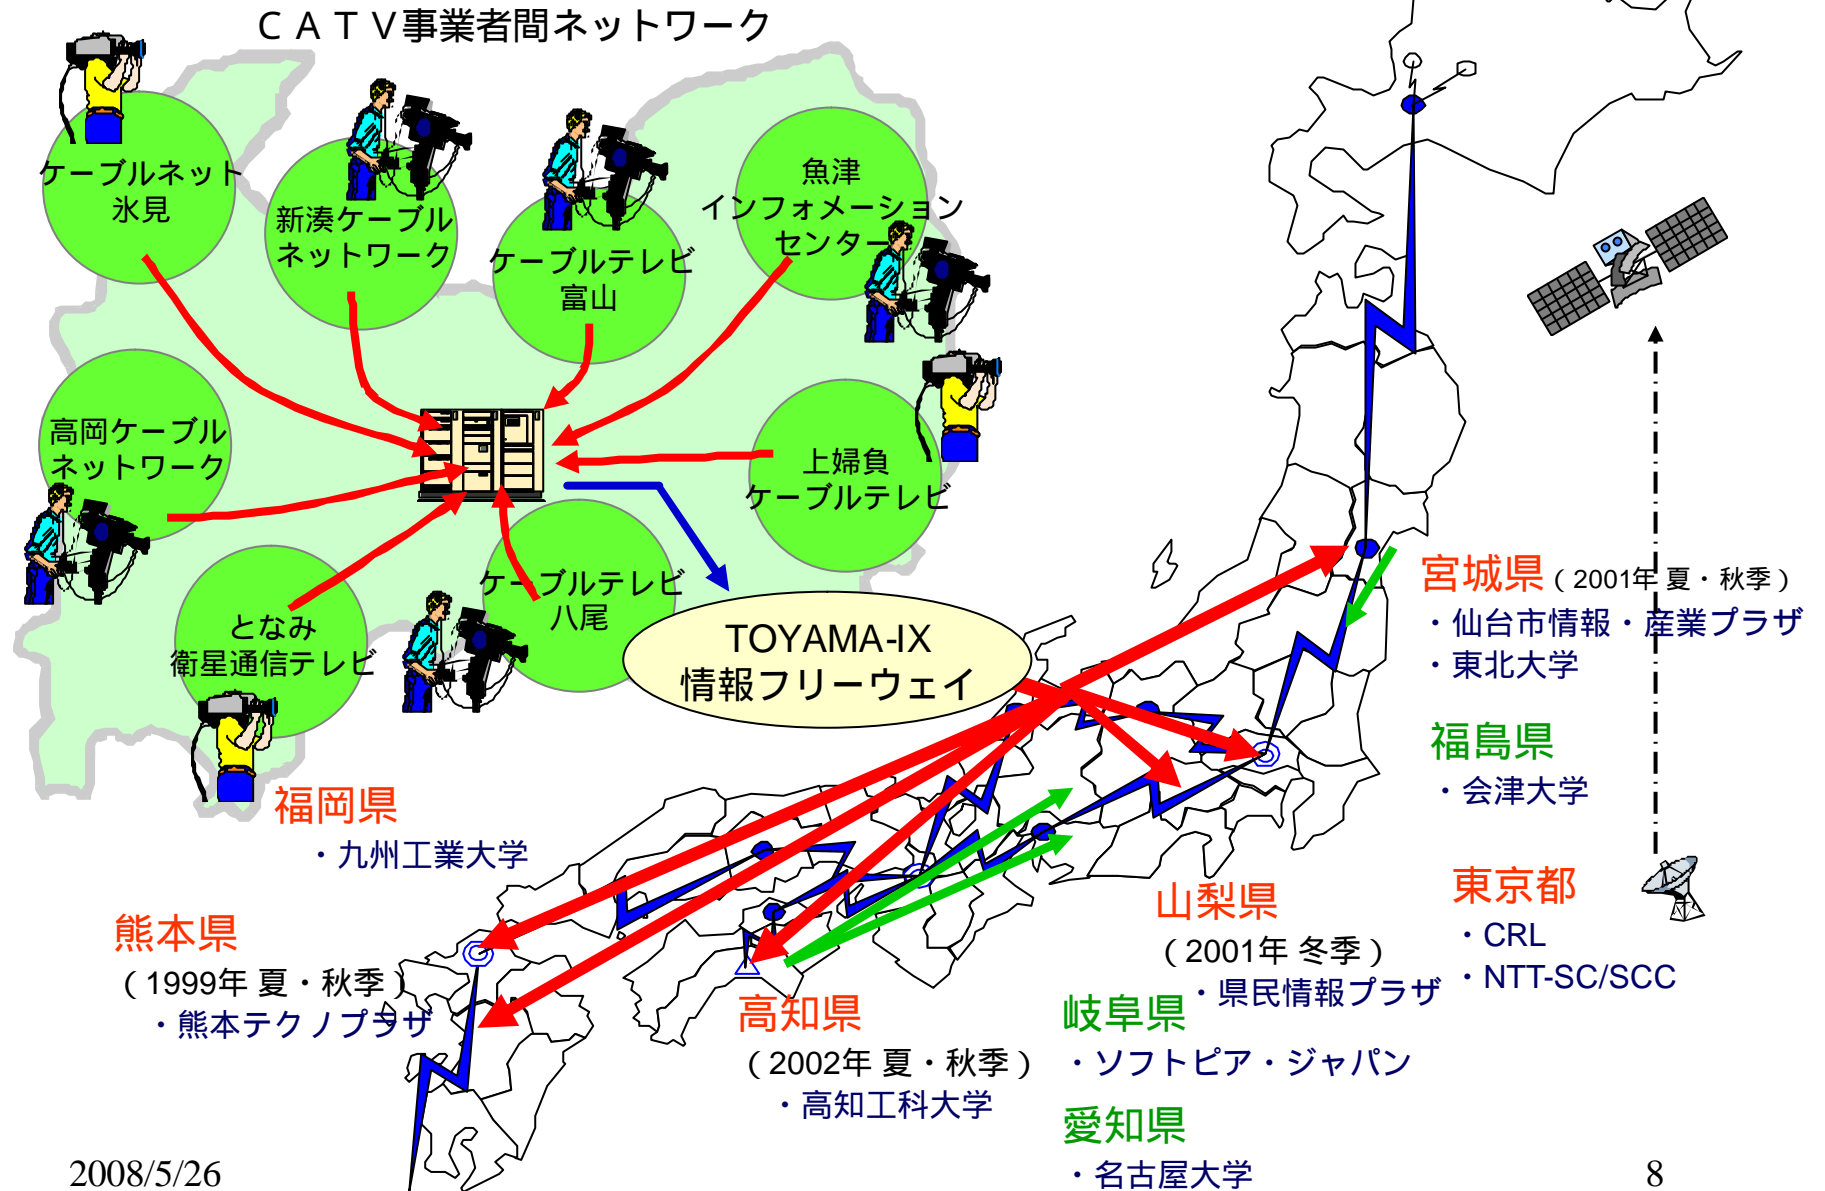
ＣＡＴＶ事業者間ネットワーク

ケーブルネット氷見

新湊ケーブルネットワーク

ケーブルテレビ富山

魚津インフォメーションセンター

高岡ケーブルネットワーク

上婦負ケーブルテレビ

となみ衛星通信テレビ

ケーブルテレビ八尾

TOYAMA-IX
情報フリーウェイ

宮城県（2001年 夏・秋季）
・仙台市情報・産業プラザ
・東北大学

福島県
・会津大学

東京都
・CRL
・NTT-SC/SCC

福岡県
・九州工業大学

熊本県
（1999年 夏・秋季）
・熊本テクノプラザ

高知県
（2002年 夏・秋季）
・高知工科大学

山梨県
（2001年 冬季）
・県民情報プラザ

岐阜県
・ソフトピア・ジャパン

愛知県
・名古屋大学

2008/5/26

8